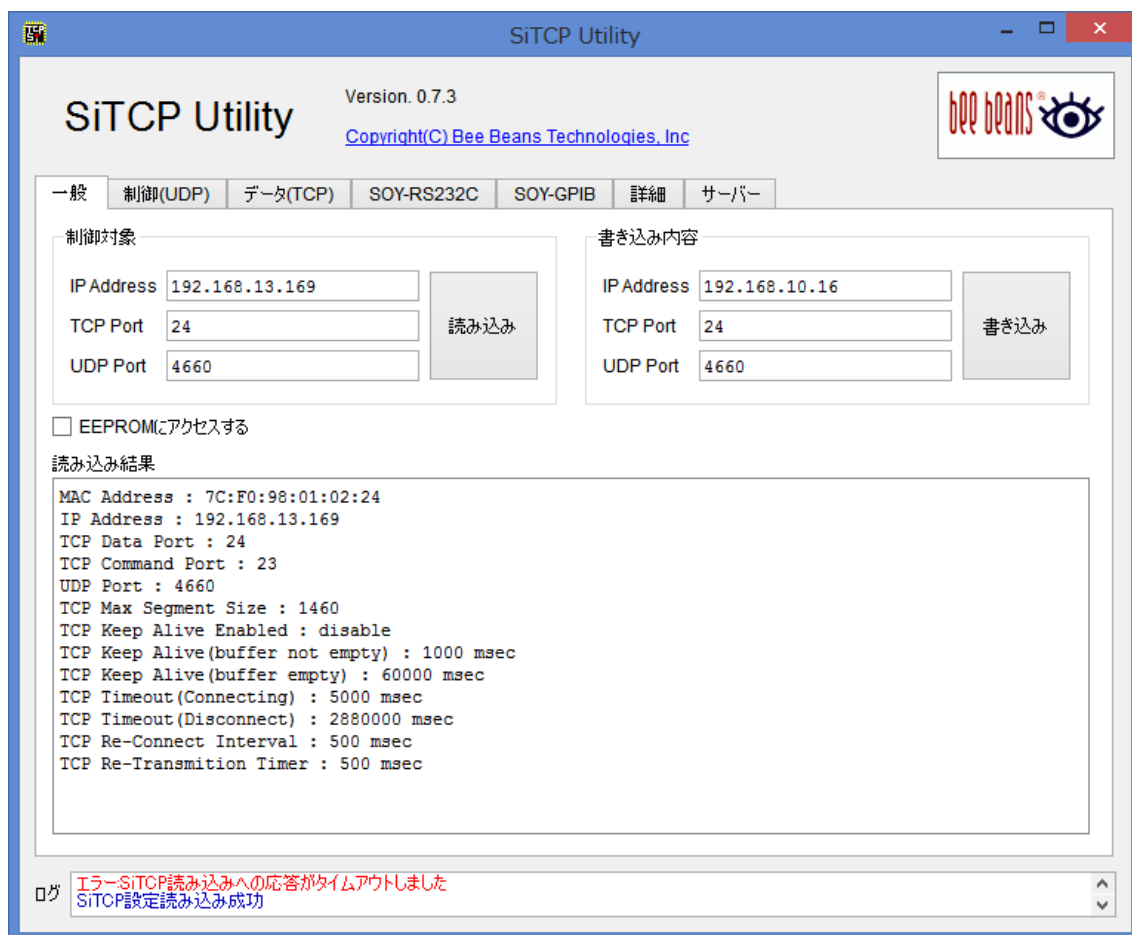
SiTCP Utility

SiTCP Utility

Version. 0.7.3

Copyright(C) Bee Beans Technologies, Inc

bee beans®

一般 | 制御(UDP) | データ(TCP) | SOY-RS232C | SOY-GPIB | 詳細 | サーバー

制御対象

IP Address 192.168.13.169
TCP Port 24
UDP Port 4660

読み込み

書き込み内容

IP Address 192.168.10.16
TCP Port 24
UDP Port 4660

書き込み

EEPROMにアクセスする

読み込み結果

MAC Address : 7C:F0:98:01:02:24
IP Address : 192.168.13.169
TCP Data Port : 24
TCP Command Port : 23
UDP Port : 4660
TCP Max Segment Size : 1460
TCP Keep Alive Enabled : disable
TCP Keep Alive(buffer not empty) : 1000 msec
TCP Keep Alive(buffer empty) : 60000 msec
TCP Timeout(Connecting) : 5000 msec
TCP Timeout(Disconnect) : 2880000 msec
TCP Re-Connect Interval : 500 msec
TCP Re-Transmition Timer : 500 msec

ログ
エラー:SiTCP読み込みへの応答がタイムアウトしました
SiTCP設定読み込み成功